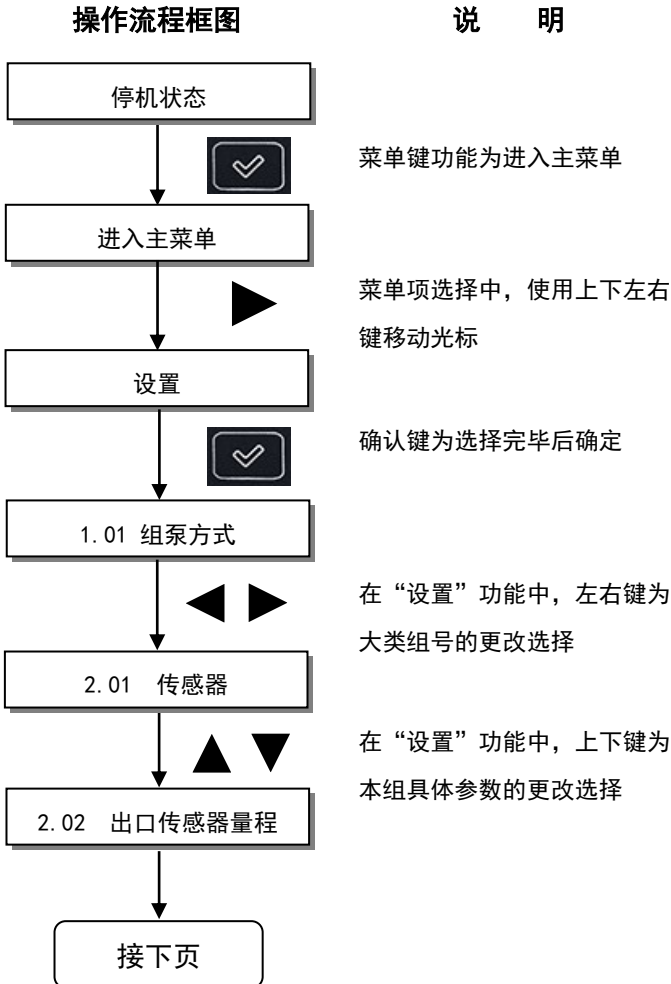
操作流程框图

说 明

停机状态

菜单键功能为进入主菜单

进入主菜单

菜单项选择中，使用上下左右键移动光标

设置

确认键为选择完毕后确定

1.01 组泵方式

在“设置”功能中，左右键为大类组号的更改选择

2.01 传感器

在“设置”功能中，上下键为本组具体参数的更改选择

2.02 出口传感器量程

接下页